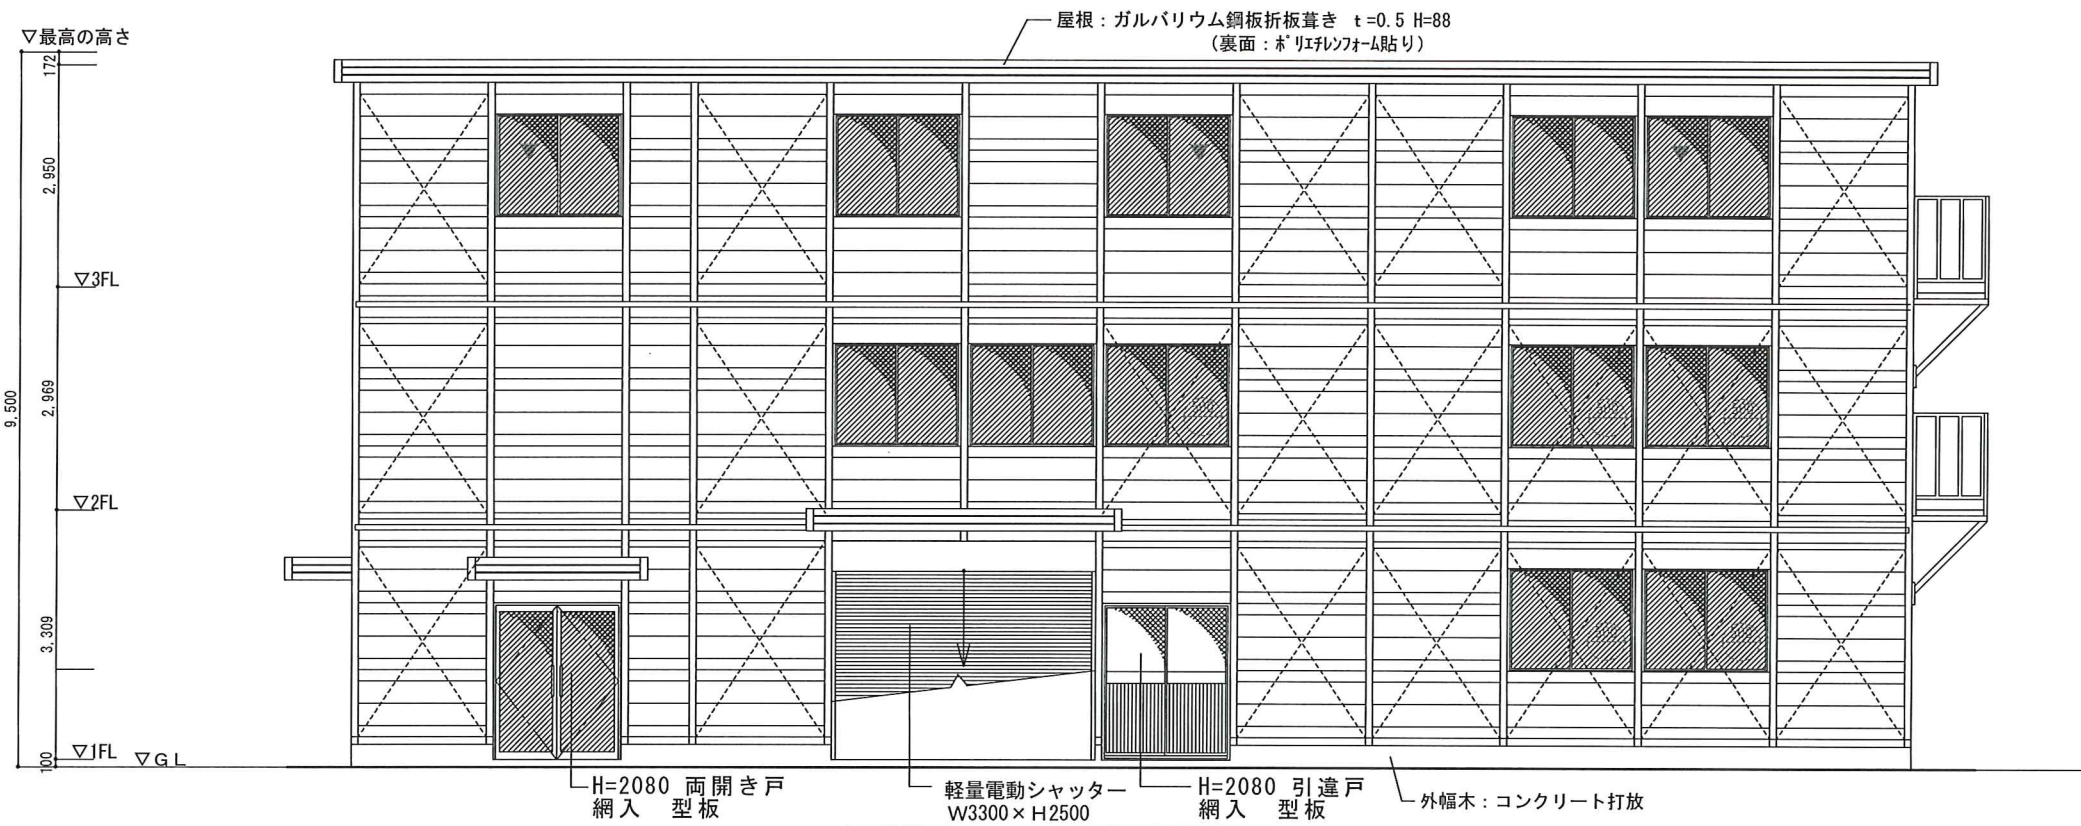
▽最高の高さ

屋根：ガルバリウム鋼板折板葺き t=0.5 H=88
(裏面：ポリエチレンフォーム貼り)

172
2,950
▽3FL
9,500
2,969
▽2FL
3,309
100
▽1FL ▽GL

H=2080 両開き戸
網入 型板

軽量電動シャッター
W3300×H2500

H=2080 引違戸
網入 型板

外幅木：コンクリート打放